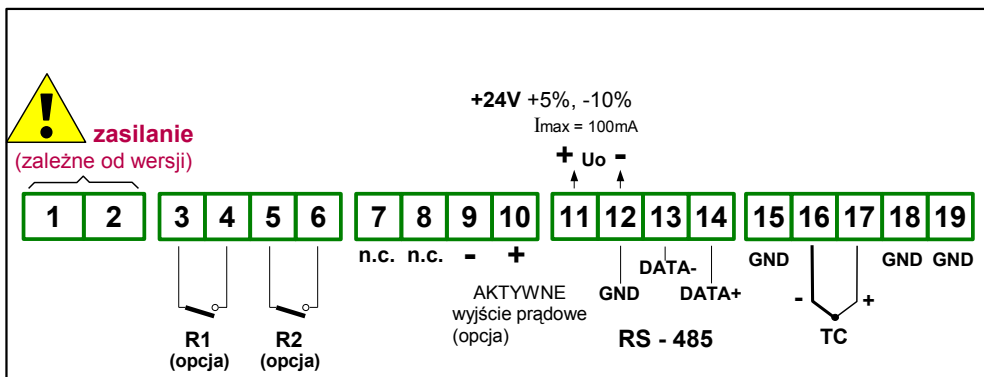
+24V +5%, -10%
Imax = 100mA

zasilanie
(zależne od wersji)

+ Uo -

| 1 | 2 | 3 | 4 | 5 | 6 | 7 | 8 | 9 | 10 | 11 | 12 | 13 | 14 | 15 | 16 | 17 | 18 | 19 |
|---|---|---|---|---|---|---|---|---|---|---|---|---|---|---|---|---|---|---|

n.c. n.c. - +

GND DATA- DATA+

GND GND GND

- +

AKTYWNE
wyjście prądowe
(opcja)

R1
(opcja)

R2
(opcja)

RS - 485

TC